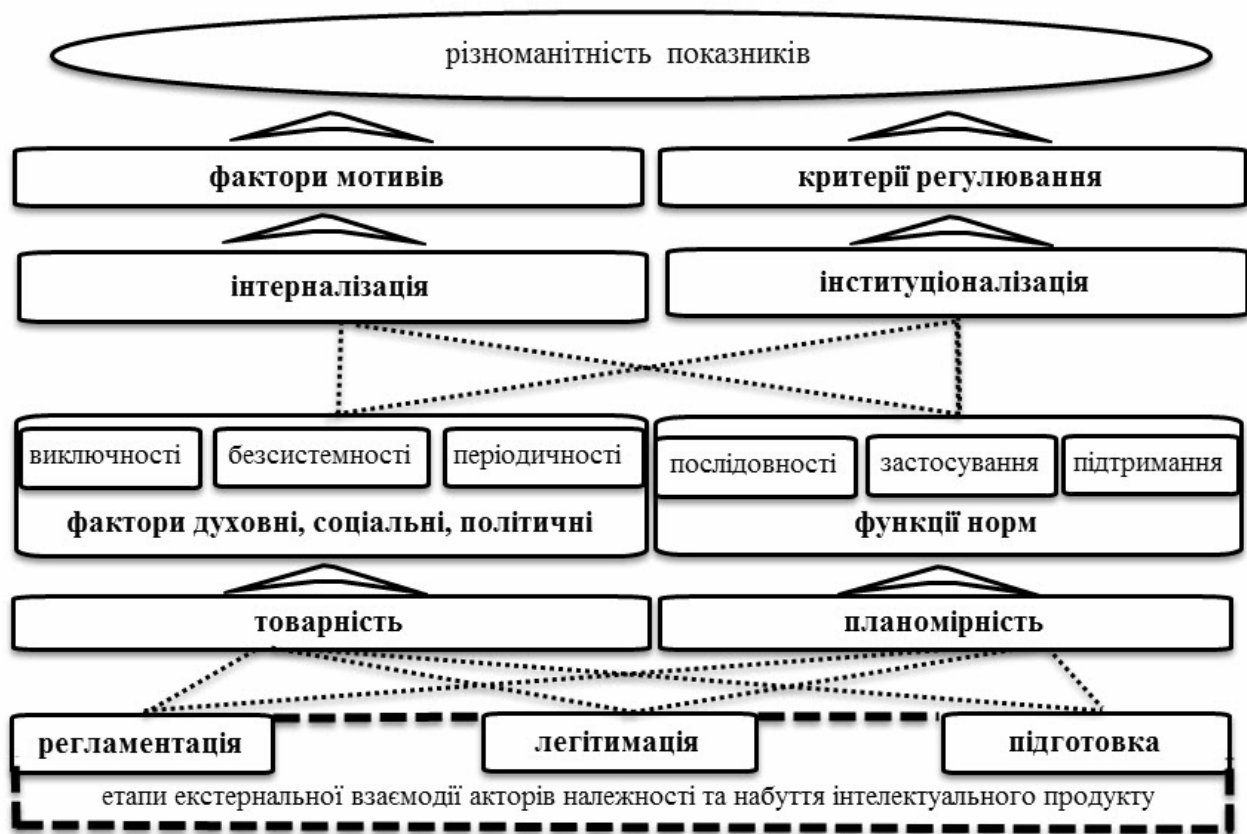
різноманітність показників

фактори мотивів

критерії регулювання

інтерналізація

інституціоналізація

виключності

безсистемності

періодичності

фактори духовні, соціальні, політичні

послідовності

застосування

підтримання

функції норм

товарність

планомірність

регламентація

легітимація

підготовка

етапи екстернальної взаємодії акторів належності та набуття інтелектуального продукту